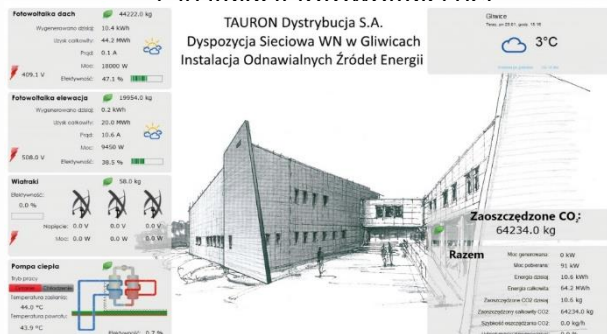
Fotowoltaika dach 44222.0 kg
Wygenerowano dziś: 10.4 kWh
Uzysk całkowity: 44.2 MWh
Prąd: 0.1 A
Moc: 16000 W
409.1 V
Efektywność: 47.1 %

Fotowoltaika elewacja 19954.0 kg
Wygenerowano dziś: 0.2 kWh
Uzysk całkowity: 20.0 MWh
Prąd: 10.6 A
Moc: 9450 W
508.0 V
Efektywność: 28.5 %

Wiatraki 58.0 kg
Efektywność:
0.0 %
Napięcie: 0.0 V 0.0 V 0.0 V
Moc: 0.0 W 0.0 W 0.0 W

Pompa ciepła
Tryb pracy:
Grzanie Chłodzenie
Temperatura zasilania:
44.0 °C
Temperatura powrotu:
43.9 °C
Efektywność: 0.7 %

TAURON Dystrybucja S.A.
Dyspozycja Sieciowa WN w Gliwicach
Instalacja Odnawialnych Źródeł Energii

Gliwice
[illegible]
3°C

Zaoszczędzone $CO_2$:
64234.0 kg

Razem
Moc generowana: 0 kW
Moc pobierana: 51 kW
Energia dzisiaj: 10.6 kWh
Energia całkowita: 64.2 MWh
Zaoszczędzone CO2 dzisiaj: 10.6 kg
Zaoszczędzone całkowite CO2: 64234.0 kg
Szybkość oszczędzania CO2: 0.0 kg/h